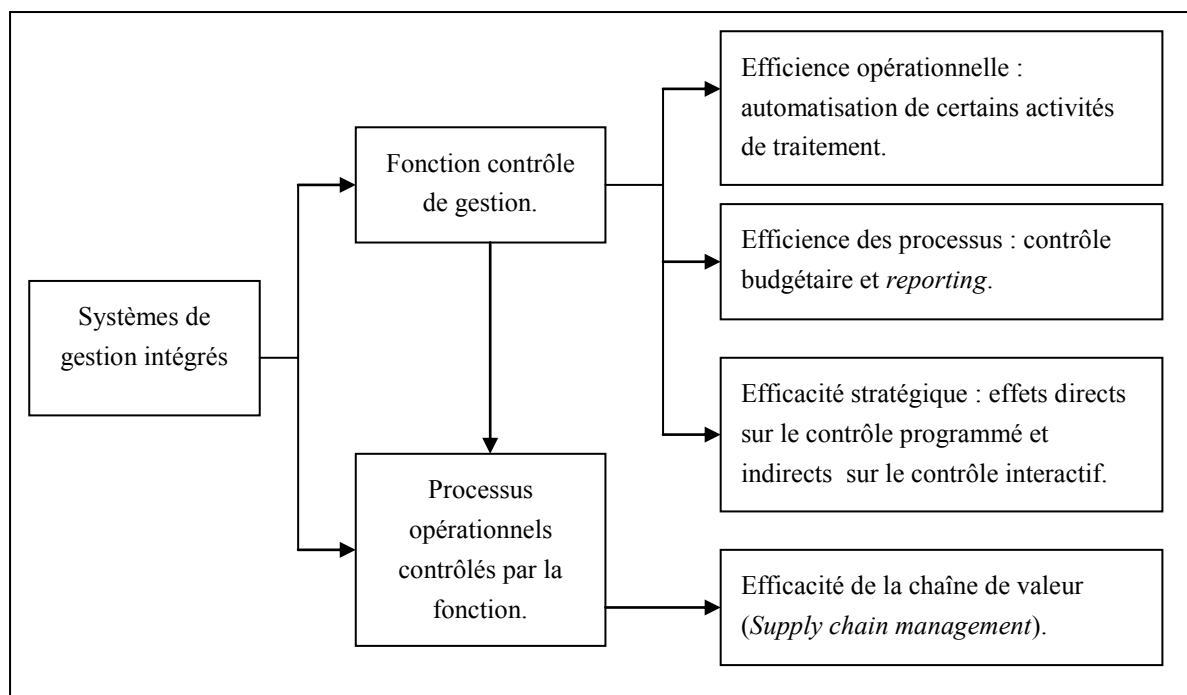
Systèmes de gestion intégrés

Fonction contrôle de gestion.

Processus opérationnels contrôlés par la fonction.

Efficience opérationnelle : automatisation de certains activités de traitement.

Efficience des processus : contrôle budgétaire et reporting.

Efficacité stratégique : effets directs sur le contrôle programmé et indirects sur le contrôle interactif.

Efficacité de la chaîne de valeur (Supply chain management).